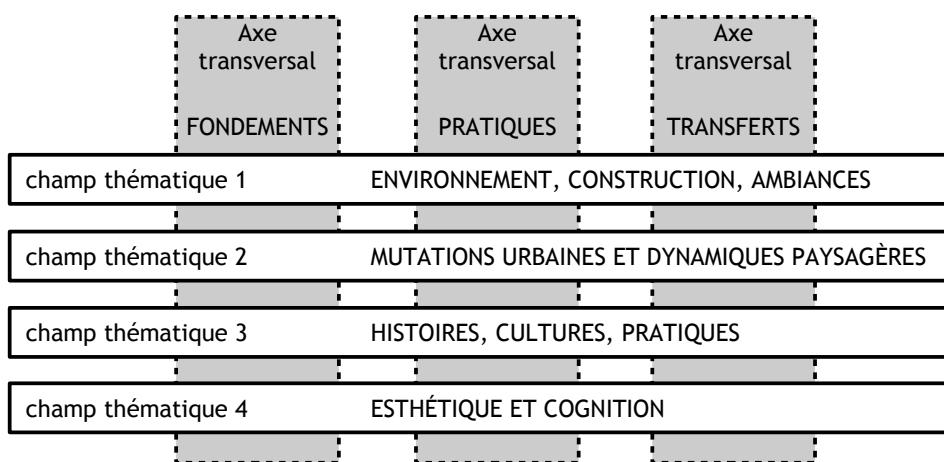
Axe transversal

FONDEMENTS

Axe transversal

PRATIQUES

Axe transversal

TRANSFERTS

champ thématique 1 ENVIRONNEMENT, CONSTRUCTION, AMBIANCES

champ thématique 2 MUTATIONS URBAINES ET DYNAMIQUES PAYSAGÈRES

champ thématique 3 HISTOIRES, CULTURES, PRATIQUES

champ thématique 4 ESTHÉTIQUE ET COGNITION